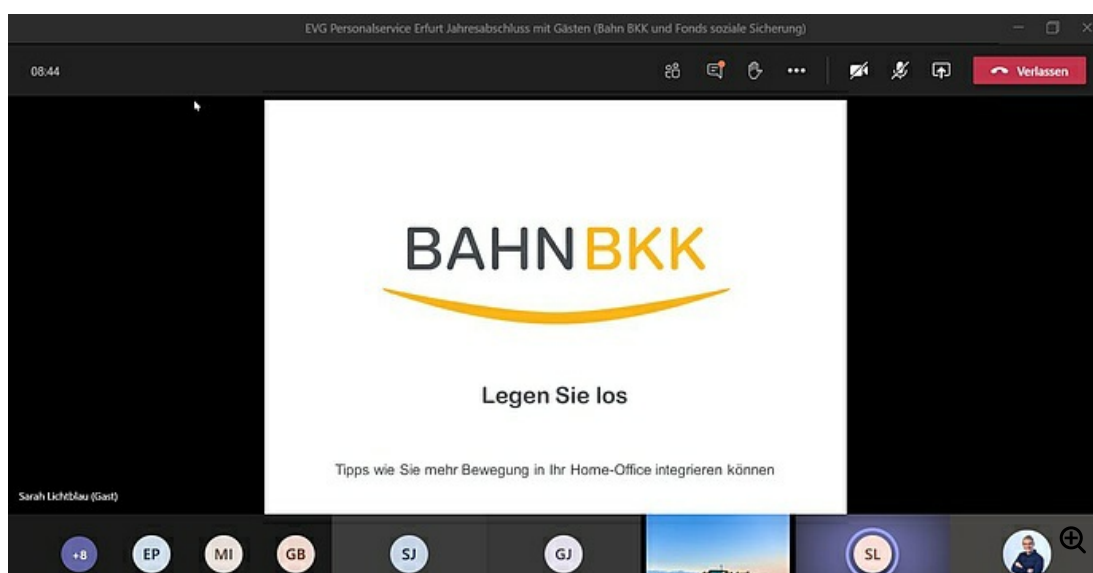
EVG Personalservice Erfurt Jahresabschluss mit Gästen (Bahn BKK und Fonds soziale Sicherung)

08:44

Verlassen

BAHNBKK

Legen Sie los

Tipps wie Sie mehr Bewegung in Ihr Home-Office integrieren können

Sarah Lichtblau (Gast)

+8 EP MI GB SJ GJ SL